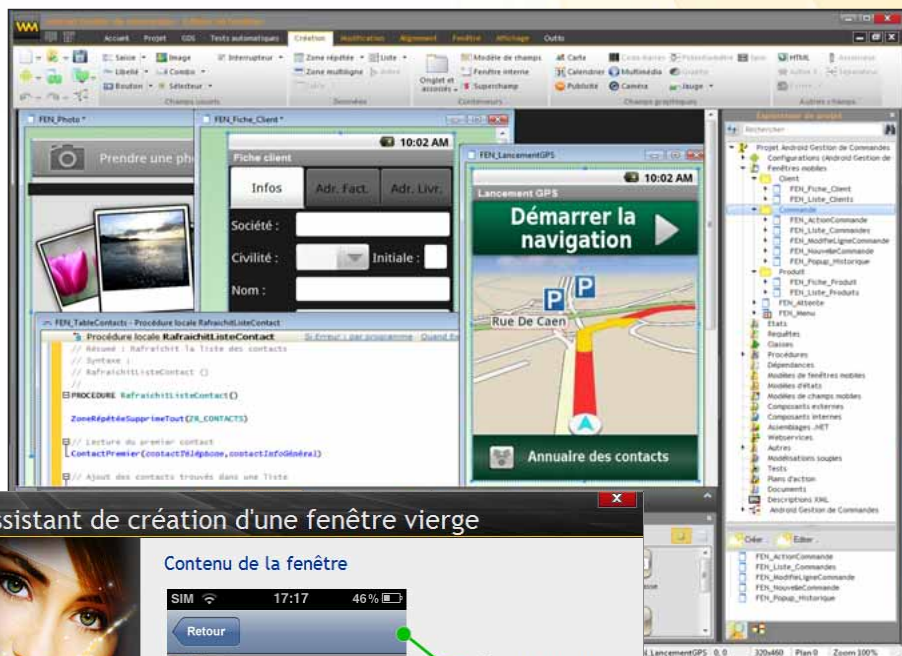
Accueil Projet GDS Tests automatiques Création Modification Alignement Fenêtre Affichage Outils

Saisie Image Interrupteur Zone répétée Liste Modèle de champs Carte HTML
Libellé Combo Zone multiligne Fenêtre interne Calendrier Multimédia
Bouton Sélecteur Onglet et accessoires Superchamp Publicité Caméra Jauge
Champs usuels Données Conteneurs Champs graphiques Autres champs

FEN_Photo *
Prendre une ph

FEN_Fiche_Client *
10:02 AM
Fiche client
Infos Adr. Fact. Adr. Livr.
Société :
Civilité : Initiale :
Nom :

FEN_LancementGPS
10:02 AM
Lancement GPS
Démarrer la navigation
Rue De Caen
Annuaire des contacts

FEN_TableContacts - Procédure locale RafraichitListeContact
Procédure locale RafraichitListeContact
// Résumé : Rafraichit la liste des contacts
// Syntaxe :
// RafraichitListeContact ()
//
PROCEDURE RafraichitListeContact()

ZoneRépétéeSupprimeTout(ZR_CONTACTS)

// Lecture du premier contact
ContactPremier(contactTéléphone,contactInfoGénéral)

// Ajout des contacts trouvés dans une liste

Explorateur de projet
Rechercher
Projet Android Gestion de Commandes
Configurations (Android Gestion de
Fenêtres mobiles
Client
FEN_Fiche_Client
FEN_Liste_Clients
Commande
FEN_ActionCommande
FEN_Liste_Commandes
FEN_ModifieLigneCommande
FEN_NouvelleCommande
FEN_Popup_Historique
Produit
FEN_Fiche_Produit
FEN_Liste_Produits
FEN_Attente
FEN_Menu
Etats
Requêtes
Classes
Procédures
Dépendances
Modèles de fenêtres mobiles
Modèles d'états
Modèles de champs mobiles
Composants externes
Composants internes
Assemblages .NET
Webservices
Autres
Modélisations souples
Tests
Plans d'action
Documents
Descriptions XML
Android Gestion de Commandes

Créer Editer
FEN_ActionCommande
FEN_Liste_Commandes
FEN_ModifieLigneCommande
FEN_NouvelleCommande
FEN_Popup_Historique

ssistant de création d'une fenêtre vierge
Contenu de la fenêtre
SIM 17:17 46%
Retour

LancementGPS 0,0 320x460 Plan 0 Zoom 100%